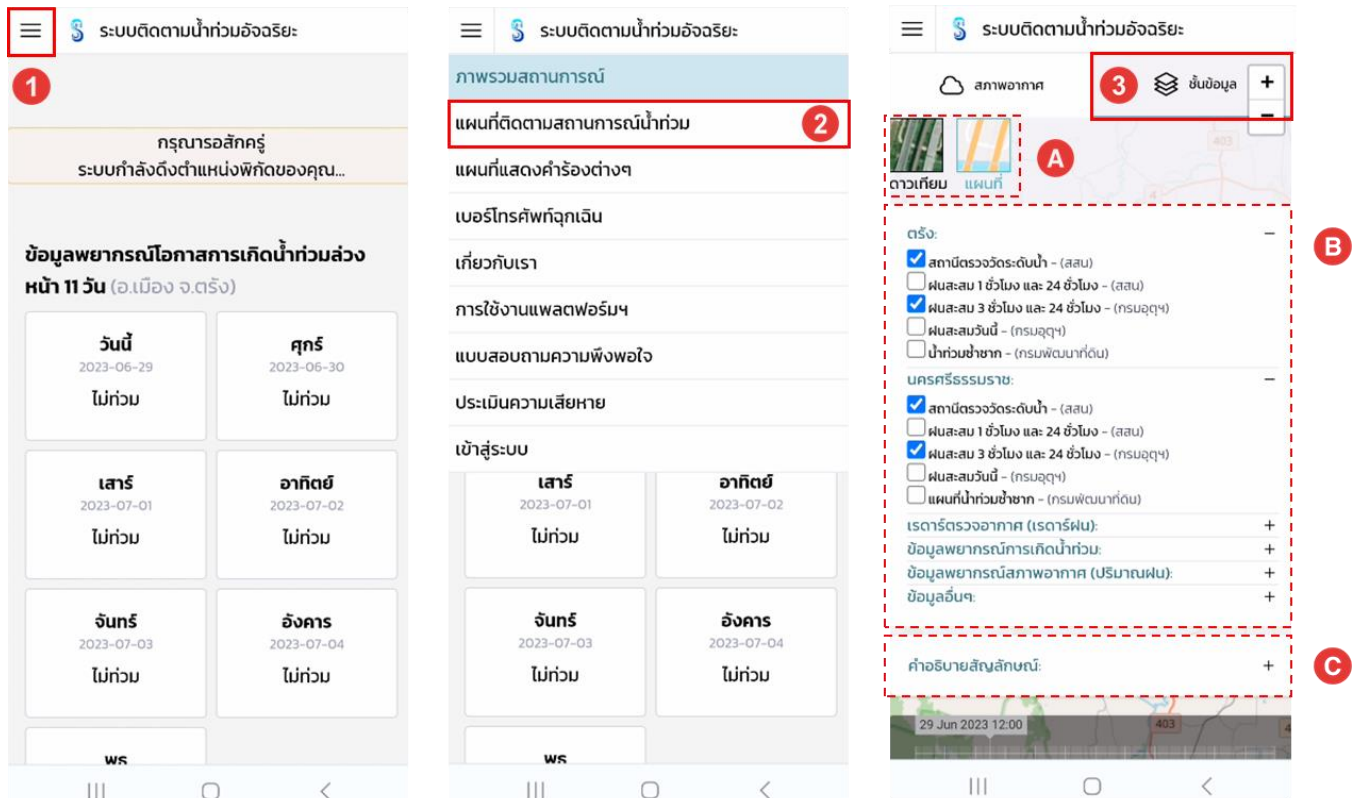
ระบบติดตามน้ำท่วมอัจฉริยะ

1

กรุณารอสักครู่
ระบบกำลังดึงตำแหน่งพิกัดของคุณ...

ข้อมูลพยากรณ์โอกาสการเกิดน้ำท่วมล่วงหน้า 11 วัน (อ.เมือง จ.ตรัง)

| วันนี้ 2023-06-29 ไม่ท่วม | ศุกร์ 2023-06-30 ไม่ท่วม |
|---|---|
| เสาร์ 2023-07-01 ไม่ท่วม | อาทิตย์ 2023-07-02 ไม่ท่วม |
| จันทร์ 2023-07-03 ไม่ท่วม | อังคาร 2023-07-04 ไม่ท่วม |
| พร | |

ระบบติดตามน้ำท่วมอัจฉริยะ

ภาพรวมสถานการณ์
แผนที่ติดตามสถานการณ์น้ำท่วม 2
แผนที่แสดงคำร้องต่างๆ
เบอร์โทรศัพท์ฉุกเฉิน
เกี่ยวกับเรา
การใช้งานแพลตฟอร์มฯ
แบบสอบถามความพึงพอใจ
ประเมินความเสียหาย
เข้าสู่ระบบ

| เสาร์ 2023-07-01 ไม่ท่วม | อาทิตย์ 2023-07-02 ไม่ท่วม |
|---|---|
| จันทร์ 2023-07-03 ไม่ท่วม | อังคาร 2023-07-04 ไม่ท่วม |
| พร | |

ระบบติดตามน้ำท่วมอัจฉริยะ

สภาพอากาศ
3 ชั้นข้อมูล
+
−

ดาวเทียม แผนที่
A
403

B
ตรัง: −
สถานีตรวจวัดระดับน้ำ - (สสน)
ฝนสะสม 1 ชั่วโมง และ 24 ชั่วโมง - (สสน)
ฝนสะสม 3 ชั่วโมง และ 24 ชั่วโมง - (กรมอุตุฯ)
ฝนสะสมวันนี้ - (กรมอุตุฯ)
น้ำท่วมซ้ำซาก - (กรมพัฒนาที่ดิน)
นครศรีธรรมราช: −
สถานีตรวจวัดระดับน้ำ - (สสน)
ฝนสะสม 1 ชั่วโมง และ 24 ชั่วโมง - (สสน)
ฝนสะสม 3 ชั่วโมง และ 24 ชั่วโมง - (กรมอุตุฯ)
ฝนสะสมวันนี้ - (กรมอุตุฯ)
แผนที่น้ำท่วมซ้ำซาก - (กรมพัฒนาที่ดิน)
เรดาร์ตรวจอากาศ (เรดาร์ฝน): +
ข้อมูลพยากรณ์การเกิดน้ำท่วม: +
ข้อมูลพยากรณ์สภาพอากาศ (ปริมาณฝน): +
ข้อมูลอื่นๆ: +

C
คำอธิบายสัญลักษณ์: +

29 Jun 2023 12:00
403